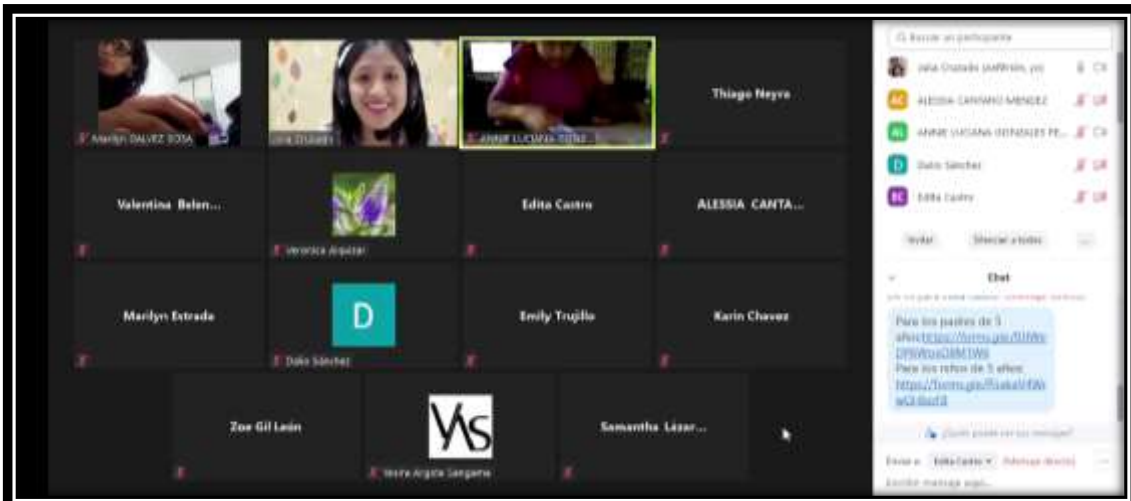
Marilyn GALVEZ SOSA
Lina Chuzado
ANNIE LUCIANA GONZ...
Thiago Neyra
Valentina Belen...
Veronica Argote
Edita Castro
ALESSIA CANTA...
Marilyn Estrada
D
Dalio Sánchez
Emily Trujillo
Karin Chavez
Zoe Gil León
YAS
Veora Argote Sangama
Samantha Lázar...

Q Buscar un participante
Julia Chuzado (anfitrión, yo)
AC ALESSIA CANTARO MENDEZ
AL ANNIE LUCIANA GONZALES PE...
D Dalio Sánchez
EC Edita Castro
Invitar
Silenciar a todos
...
Chat
Para los padres de 5 años:https://forms.gle/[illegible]
Para los niños de 5 años: https://forms.gle/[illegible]
¿Quién puede ver sus mensajes?
Enviar a: Edita Castro ▾ (Mensaje directo)
Escribir mensaje aquí...